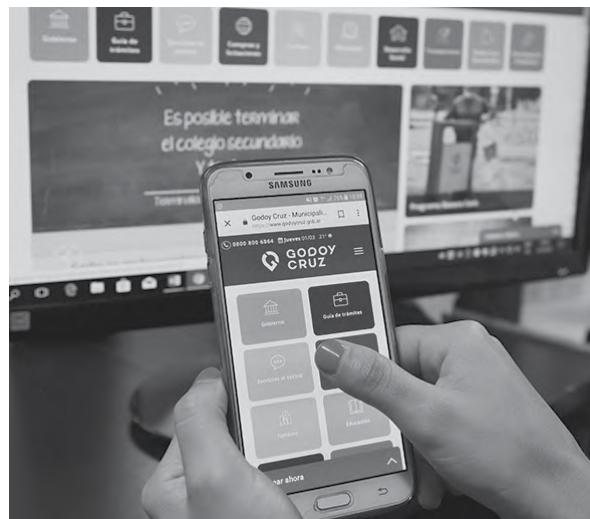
Gobierno

Guía de trámites

Servicios al vecino

Compras y licitaciones

Turismo

Educación

Desarrollo Social

Transparencia

Es posible terminar el colegio secundario

Programa Buenos Hábit

SAMSUNG

Godoy Cruz - Municipali

https://www.godoycruz.gob.ar

0800 800 6564

Jueves 01/02

21°

GODOY CRUZ

Gobierno

Guía de trámites

Servicios al vecino

Turismo

Educación

ar ahora